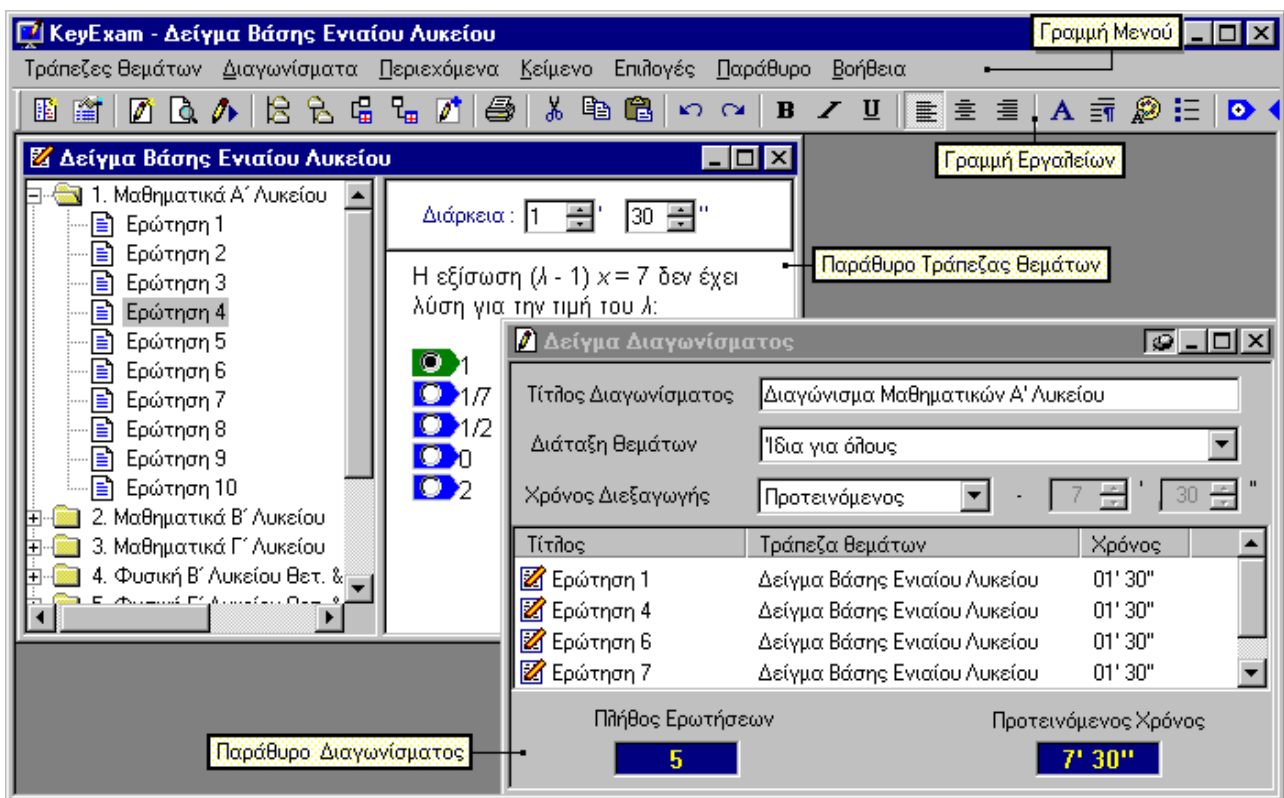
KeyExam - Δείγμα Βάσης Ενιαίου Λυκείου

Γραμμή Μενού

Τράπεζες Θεμάτων Διαγωνίσματα Περιεχόμενα Κείμενο Επιλογές Παράθυρο Βοήθεια

Γραμμή Εργαλείων

Δείγμα Βάσης Ενιαίου Λυκείου

1. Μαθηματικά Α΄ Λυκείου
Ερώτηση 1
Ερώτηση 2
Ερώτηση 3
Ερώτηση 4
Ερώτηση 5
Ερώτηση 6
Ερώτηση 7
Ερώτηση 8
Ερώτηση 9
Ερώτηση 10
2. Μαθηματικά Β΄ Λυκείου
3. Μαθηματικά Γ΄ Λυκείου
4. Φυσική Β΄ Λυκείου θετ. &
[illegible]

Διάρκεια : 1 ' 30 ''

Παράθυρο Τράπεζας θεμάτων

Η εξίσωση ($\lambda$ - 1) $x$ = 7 δεν έχει λύση για την τιμή του $\lambda$:

1
1/7
1/2
0
2

Δείγμα Διαγωνίσματος

Τίτλος Διαγωνίσματος Διαγώνισμα Μαθηματικών Α' Λυκείου
Διάταξη θεμάτων Ίδια για όλους
Χρόνος Διεξαγωγής Προτεινόμενος - 7 ' 30 ''

| Τίτλος | Τράπεζα θεμάτων | Χρόνος |
|---|---|---|
| Ερώτηση 1 | Δείγμα Βάσης Ενιαίου Λυκείου | 01' 30'' |
| Ερώτηση 4 | Δείγμα Βάσης Ενιαίου Λυκείου | 01' 30'' |
| Ερώτηση 6 | Δείγμα Βάσης Ενιαίου Λυκείου | 01' 30'' |
| Ερώτηση 7 | Δείγμα Βάσης Ενιαίου Λυκείου | 01' 30'' |

Πλήθος Ερωτήσεων
5

Προτεινόμενος Χρόνος
7' 30''

Παράθυρο Διαγωνίσματος